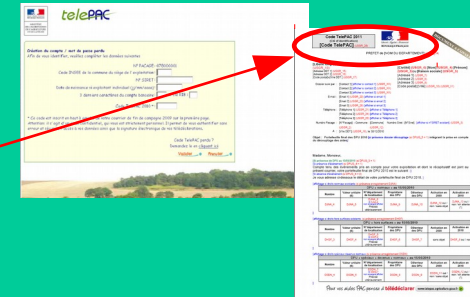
telePAC

Création du compte / mot de passe perdu
Afin de vous identifier, veuillez compléter les données suivantes

N° PACAGE :

Code INSEE de la commune du siège de l'exploitation

N° SIRET

Date de naissance de l'exploitant individuel

Si demandeur/déclarant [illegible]

Code TelePAC

* Ce code est inscrit en haut à droite du courrier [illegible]
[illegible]

Code TelePAC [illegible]
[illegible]

Valider   Annuler

Code TelePAC 2011
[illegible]
[Code TelePAC] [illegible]

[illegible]

Madame, Monsieur,

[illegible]

Pour vos aides PAC pensez à télédéclarer www.telepac.agriculture.gouv.fr